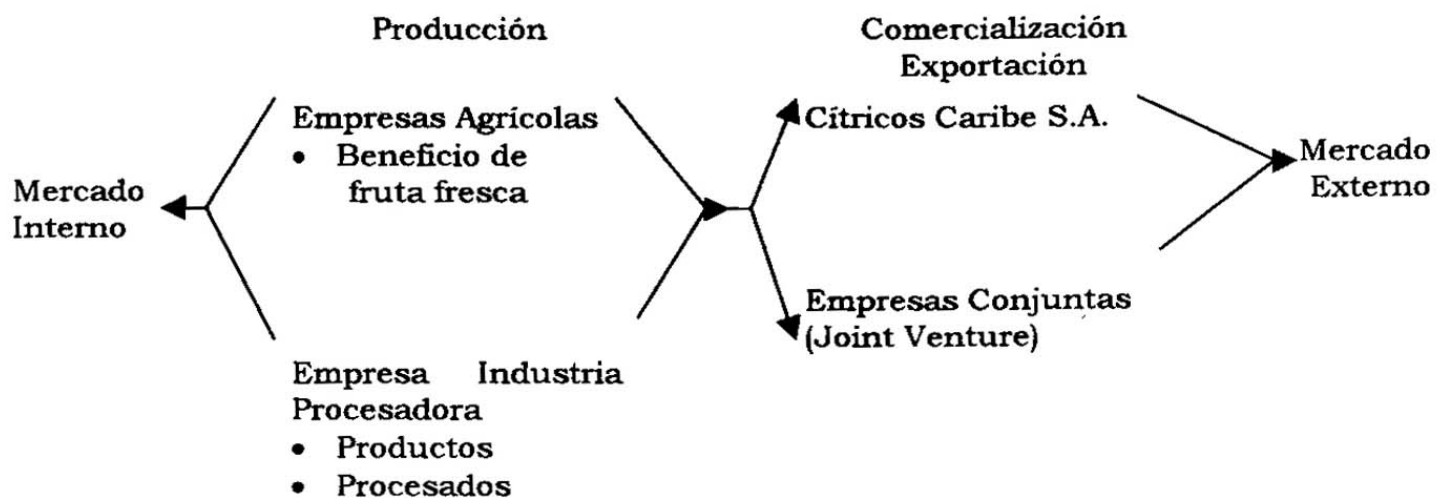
Producción

Comercialización Exportación

Empresas Agrícolas
• Beneficio de fruta fresca

Cítricos Caribe S.A.

Mercado Interno

Mercado Externo

Empresas Conjuntas (Joint Venture)

Empresa Industria Procesadora
• Productos
• Procesados